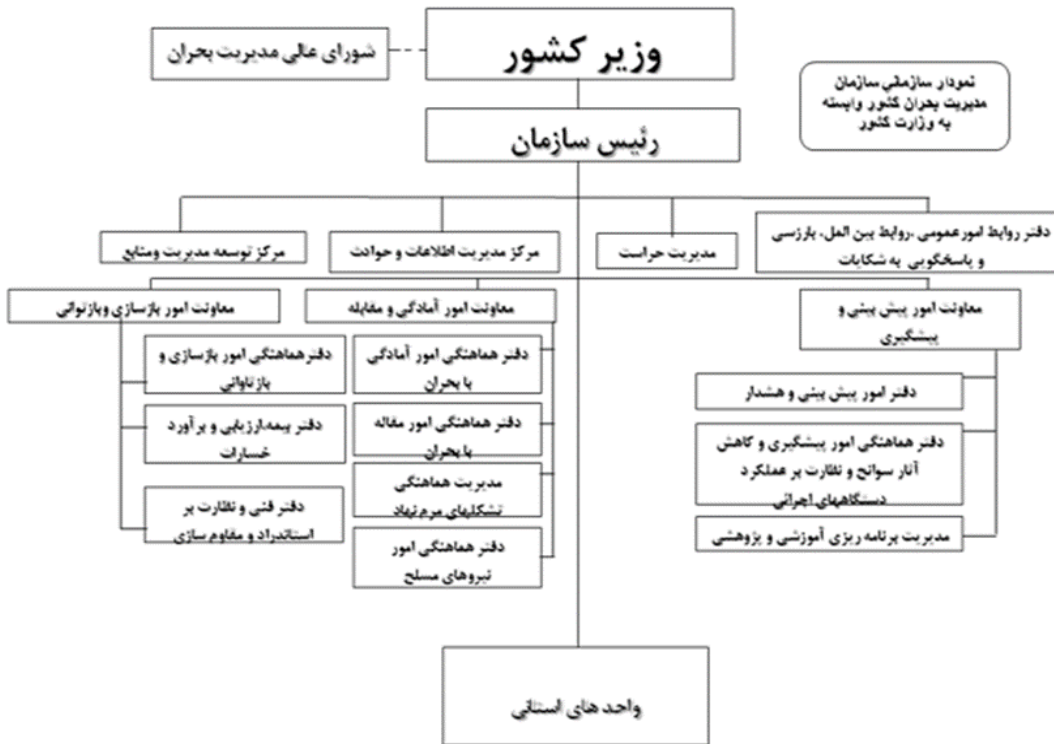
وزیر کشور

شورای عالی مدیریت بحران

نمودار سازمانی سازمان مدیریت بحران کشور وابسته به وزارت کشور

رئیس سازمان

دفتر روابط امور عمومی ،روابط بین الملل، بازرسی و پاسخگویی به شکایات

مدیریت حراست

مرکز مدیریت اطلاعات و حوادث

مرکز توسعه مدیریت ومنابع

معاونت امور پیش بینی و پیشگیری

دفتر امور پیش بینی و هشدار

دفتر هماهنگی امور پیشگیری و کاهش آثار سوانح و نظارت بر عملکرد دستگاههای اجرایی

مدیریت برنامه ریزی آموزشی و پژوهشی

معاونت امور آمادگی و مقابله

دفتر هماهنگی امور آمادگی با بحران

دفتر هماهنگی امور مقاله با بحران

مدیریت هماهنگی تشکلهای مردم نهاد

دفتر هماهنگی امور نیروهای مسلح

معاونت امور بازسازی وبازتوانی

دفتر هماهنگی امور بازسازی و بازتوانی

دفتر بیمه،ارزیابی و برآورد خسارات

دفتر فنی و نظارت بر استاندراد و مقاوم سازی

واحد های استانی